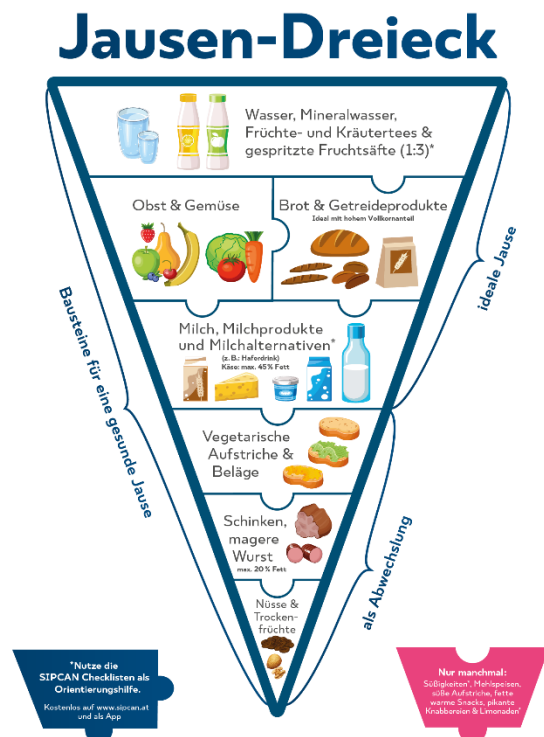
Jausen-Dreieck

Wasser, Mineralwasser, Früchte- und Kräutertees & gespritzte Fruchtsäfte (1:3)*

Obst & Gemüse

Brot & Getreideprodukte
Ideal mit hohem Vollkornanteil

Milch, Milchprodukte und Milchalternativen*
(z. B.: Haferdrink)
Käse: max. 45% Fett

Vegetarische Aufstriche & Beläge

Schinken, magere Wurst
max. 20% Fett

Nüsse & Trockenfrüchte

Bausteine für eine gesunde Jause

ideale Jause

als Abwechslung

*Nutze die SIPCAN Checklisten als Orientierungshilfe.
Kostenlos auf www.sipcan.at und als App

Nur manchmal:
Süßigkeiten*, Mehlspeisen, süße Aufstriche, fette warme Snacks, pikante Knabbereien & Limonaden*